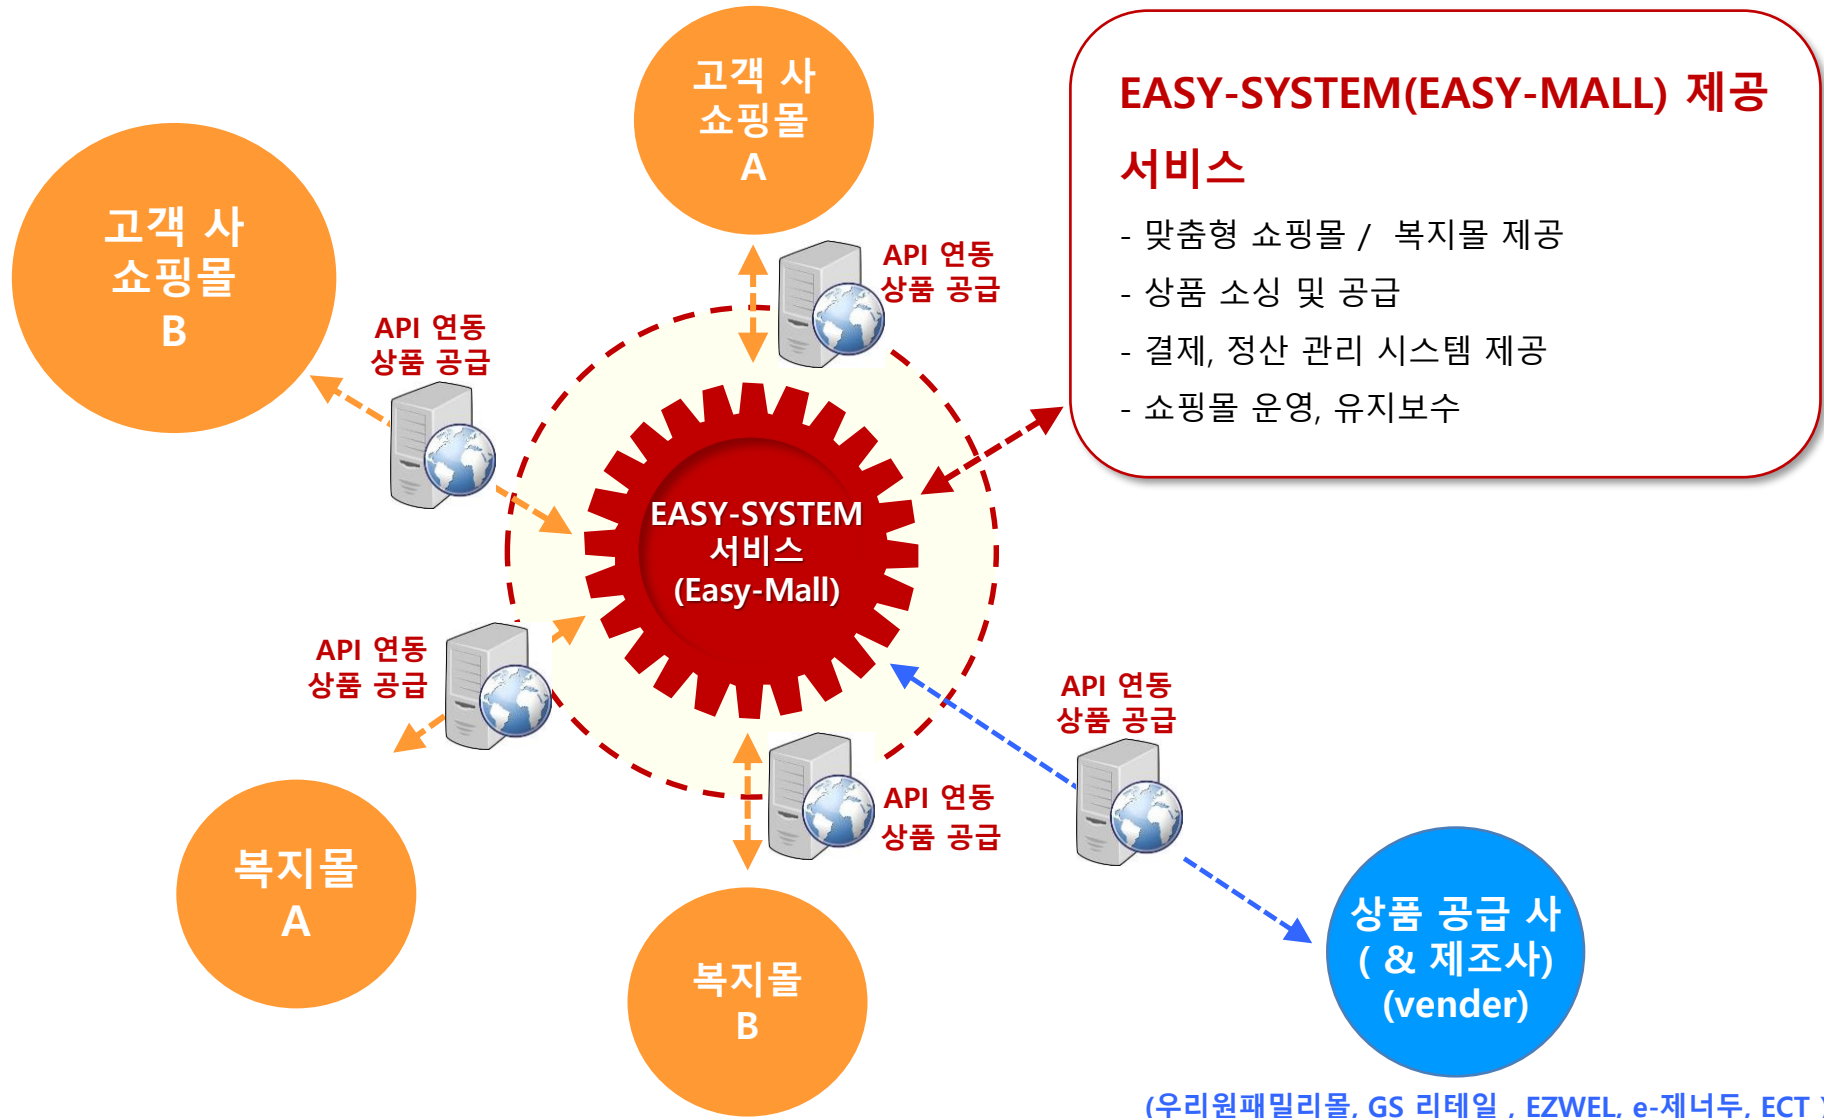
고객 사
쇼핑몰
A

고객 사
쇼핑몰
B

EASY-SYSTEM(EASY-MALL) 제공 서비스

- 맞춤형 쇼핑몰 / 복지몰 제공
- 상품 소싱 및 공급
- 결제, 정산 관리 시스템 제공
- 쇼핑몰 운영, 유지보수

API 연동
상품 공급

API 연동
상품 공급

EASY-SYSTEM
서비스
(Easy-Mall)

API 연동
상품 공급

API 연동
상품 공급

API 연동
상품 공급

복지몰
A

복지몰
B

상품 공급 사
( & 제조사)
(vender)

(우리원패밀리몰, GS 리테일 , EZWEL, e-제너두, ECT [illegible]